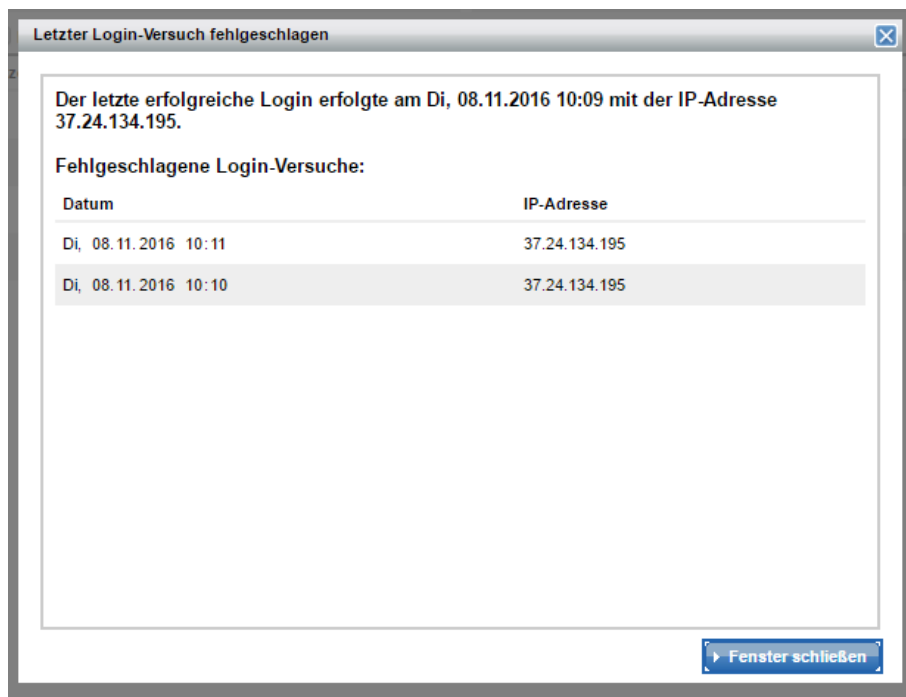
Letzter Login-Versuch fehlgeschlagen

Der letzte erfolgreiche Login erfolgte am Di, 08.11.2016 10:09 mit der IP-Adresse 37.24.134.195.

Fehlgeschlagene Login-Versuche:

| Datum | IP-Adresse |
|---|---|
| Di, 08.11.2016 10:11 | 37.24.134.195 |
| Di, 08.11.2016 10:10 | 37.24.134.195 |

Fenster schließen